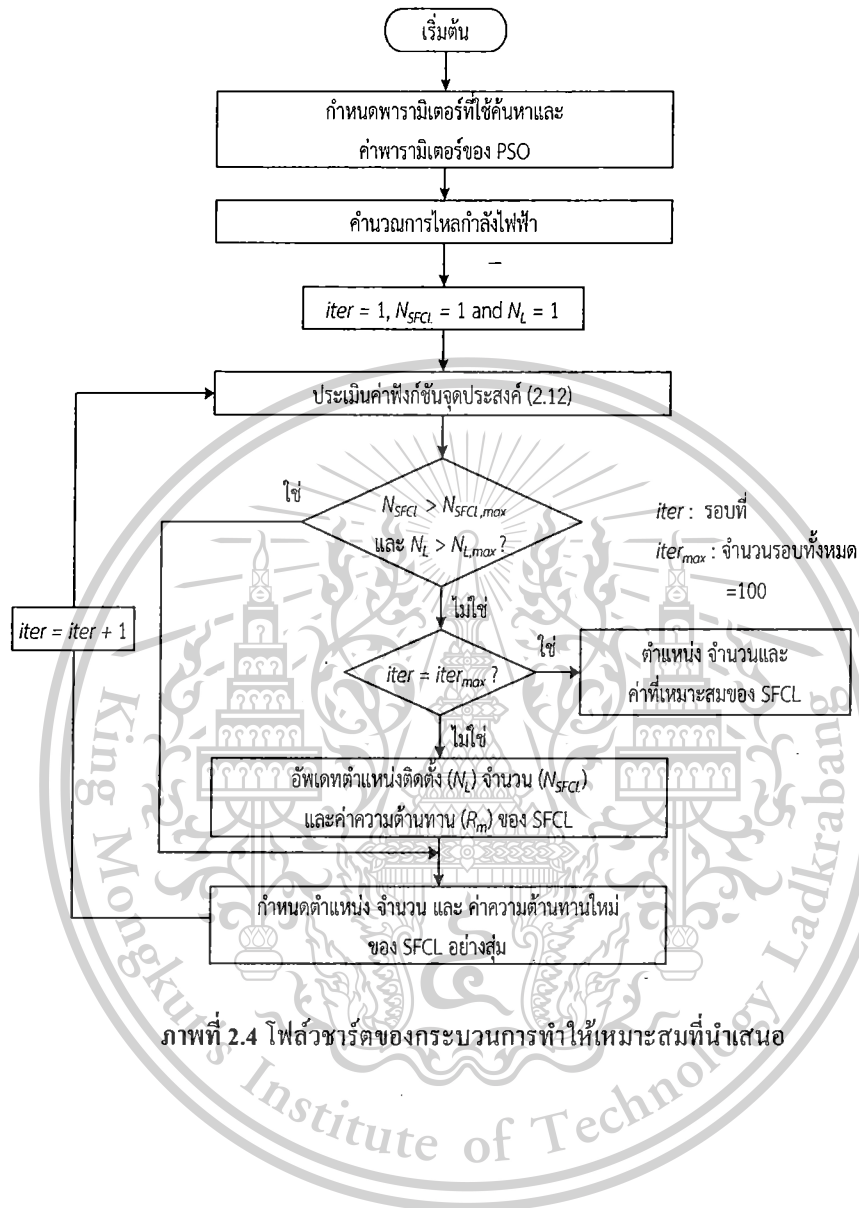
เริ่มต้น

กำหนดพารามิเตอร์ที่ใช้ค้นหาและค่าพารามิเตอร์ของ PSO

คำนวณการไหลกำลังไฟฟ้า

$iter$ = 1, $N_{SFCL}$ = 1 and $N_L$ = 1

ประเมินค่าฟังก์ชันจุดประสงค์ (2.12)

ใช่

$N_{SFCL} > N_{SFCL,max}$ และ $N_L > N_{L,max}$ ?

$iter$ : รอบที่

$iter_{max}$ : จำนวนรอบทั้งหมด =100

$iter = iter + 1$

ไม่ใช่

$iter = iter_{max}$ ?

ใช่

ตำแหน่ง จำนวนและค่าที่เหมาะสมของ SFCL

ไม่ใช่

อัพเดทตำแหน่งติดตั้ง ($N_L$) จำนวน ($N_{SFCL}$) และค่าความต้านทาน ($R_m$) ของ SFCL

กำหนดตำแหน่ง จำนวน และ ค่าความต้านทานใหม่ของ SFCL อย่างสุ่ม

ภาพที่ 2.4 โฟล์วชาร์ตของกระบวนการทำให้เหมาะสมที่นำเสนอ

King Mongkut's Institute of Technology Ladkrabang